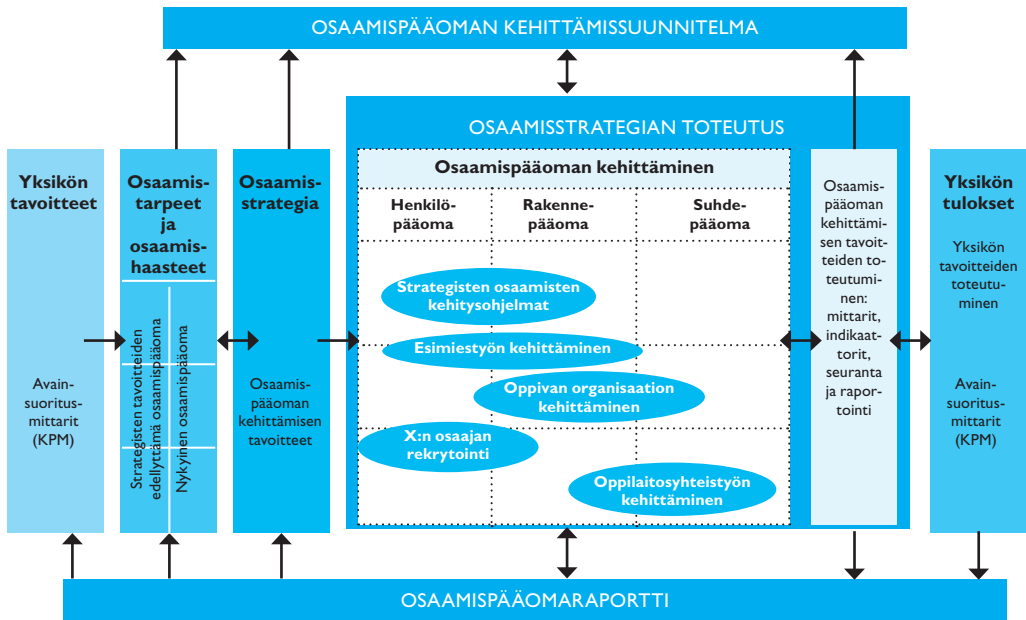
OSAAMISPÄÄOMAN KEHITTÄMISSUUNNITELMA

OSAAMISSTRATEGIAN TOTEUTUS

Yksikön tavoitteet

Avainsuoritusmittarit (KPM)

Osaamistarpeet ja osaamishaasteet

Strategisten tavoitteiden edellyttämä osaamispääoma

Nykyinen osaamispääoma

Osaamisstrategia

Osaamispääoman kehittämisen tavoitteet

Osaamispääoman kehittäminen

| Henkilöpääoma | Rakennepääoma | Suhdepääoma |
|---|---|---|

Strategisten osaamisten kehitysohjelmat

Esimiestyön kehittäminen

Oppivan organisaation kehittäminen

X:n osaajan rekrytointi

Oppilaitosyhteistyön kehittäminen

Osaamispääoman kehittämisen tavoitteiden toteutuminen: mittarit, indikaattorit, seuranta ja raportointi

Yksikön tulokset

Yksikön tavoitteiden toteutuminen

Avainsuoritusmittarit (KPM)

OSAAMISPÄÄOMARAPORTTI